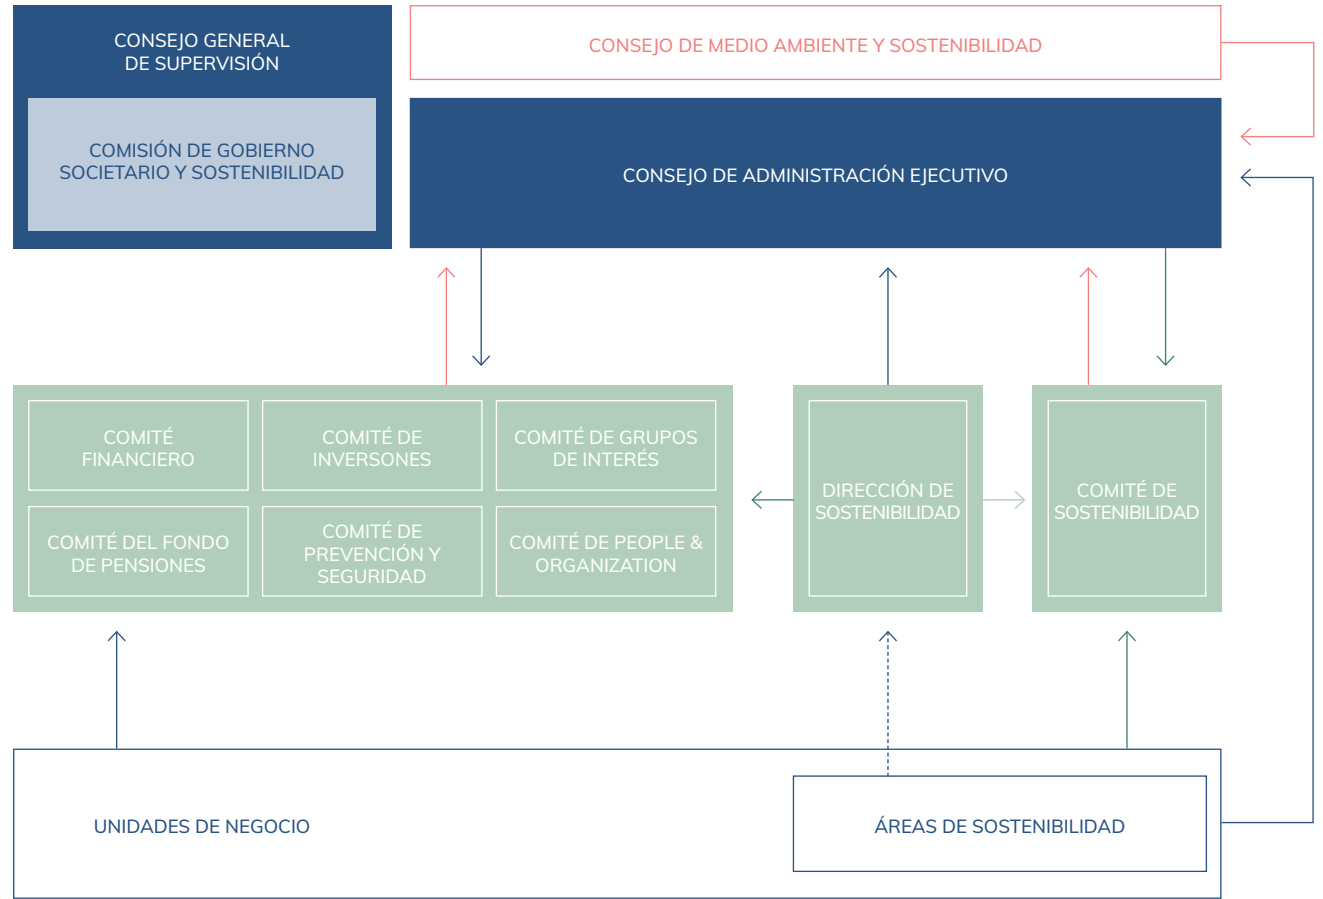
CONSEJO GENERAL DE SUPERVISIÓN

COMISIÓN DE GOBIERNO SOCIETARIO Y SOSTENIBILIDAD

CONSEJO DE MEDIO AMBIENTE Y SOSTENIBILIDAD

CONSEJO DE ADMINISTRACIÓN EJECUTIVO

COMITÉ FINANCIERO

COMITÉ DE INVERSONES

COMITÉ DE GRUPOS DE INTERÉS

COMITÉ DEL FONDO DE PENSIONES

COMITÉ DE PREVENCIÓN Y SEGURIDAD

COMITÉ DE PEOPLE & ORGANIZATION

DIRECCIÓN DE SOSTENIBILIDAD

COMITÉ DE SOSTENIBILIDAD

UNIDADES DE NEGOCIO

ÁREAS DE SOSTENIBILIDAD